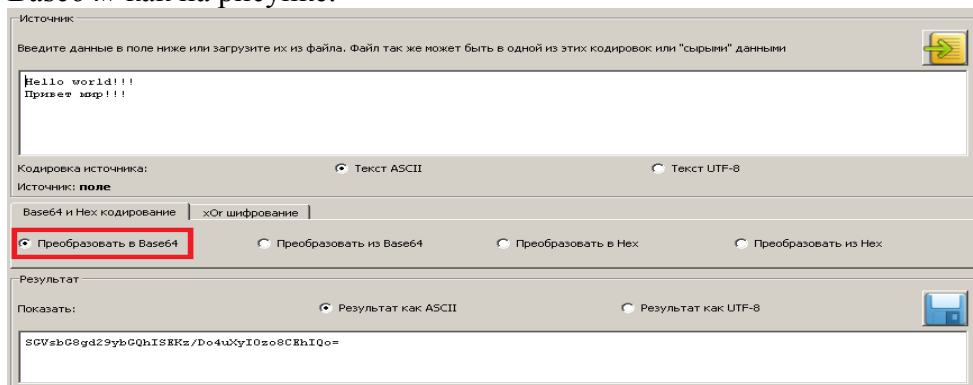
Base64 … как на рисунке.

Источник

Введите данные в поле ниже или загрузите их из файла. Файл так же может быть в одной из этих кодировок или "сырыми" данными

Hello world!!!
Привет мир!!!

Кодировка источника: Текст ASCII Текст UTF-8

Источник: поле

Base64 и Hex кодирование | xOr шифрование

Преобразовать в Base64 Преобразовать из Base64 Преобразовать в Hex Преобразовать из Hex

Результат

Показать: Результат как ASCII Результат как UTF-8

SGVsbG8gd29ybGQhISEKz/Do4uXyIOzo8CEhIQo=